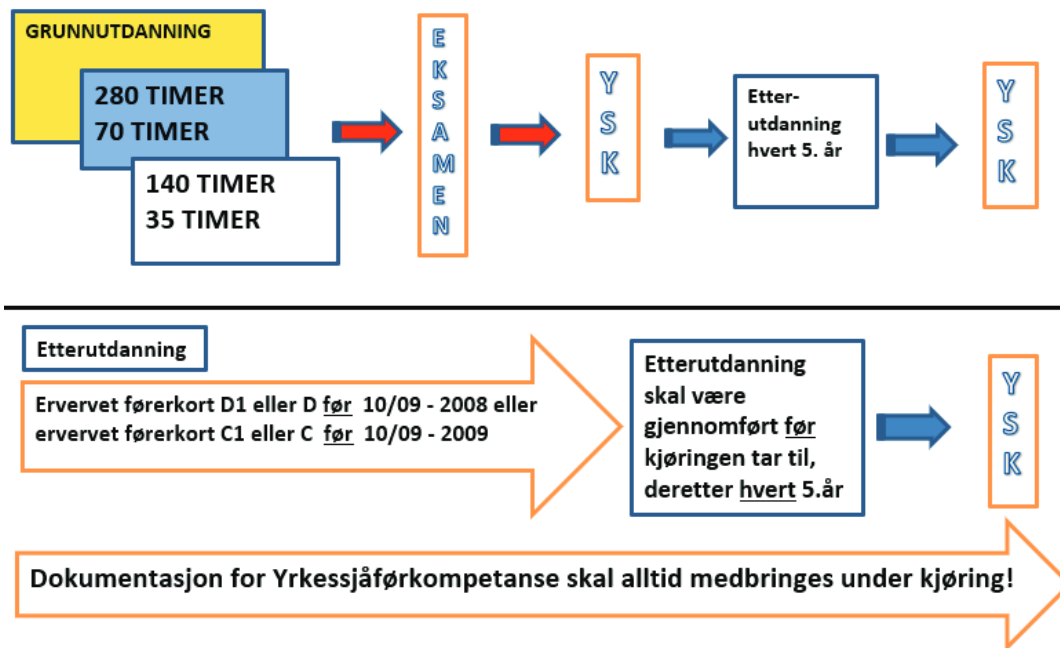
GRUNNUTDANNING

280 TIMER
70 TIMER

140 TIMER
35 TIMER

E
K
S
A
M
E
N

Y
S
K

Etter-utdanning hvert 5. år

Y
S
K

Etterutdanning

Ervervet førerkort D1 eller D før 10/09 - 2008 eller ervervet førerkort C1 eller C før 10/09 - 2009

Etterutdanning skal være gjennomført før kjøringen tar til, deretter hvert 5.år

Y
S
K

Dokumentasjon for Yrkessjåførkompetanse skal alltid medbringes under kjøring!